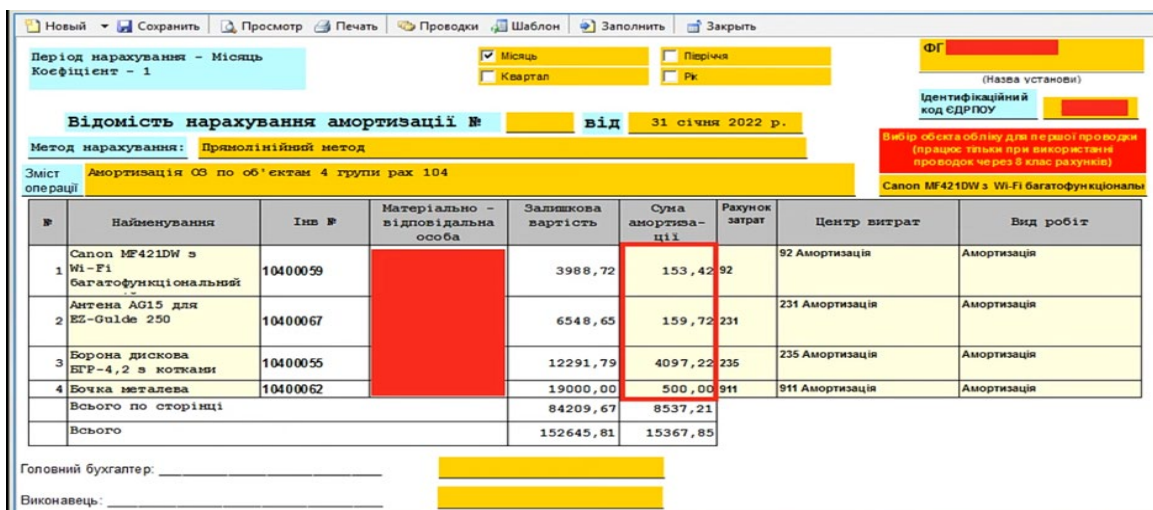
Новый ▾ Сохранить | Просмотр Печать | Проводки Шаблон | Заполнить | Закрыть

Період нарахування - Місяць
Коефіцієнт - 1

☑ Місяць ☐ Півріччя
☐ Квартал ☐ Рік

ФГ

(Назва установи)

Ідентифікаційний код ЄДРПОУ

Відомість нарахування амортизації № від 31 січня 2022 р.

Вибір об'єкта обліку для першої проводки (працює тільки при використанні проводок через 8 клас рахунків)

Метод нарахування: Прямолінійний метод

Зміст операції Амортизація ОЗ по об'єктам 4 групи рах 104

Canon MF421DW з Wi-Fi багатофункціональ

| № | Найменування | Інв № | Матеріально - відповідальна особа | Залишкова вартість | Сума амортиза-ції | Рахунок затрат | Центр витрат | Вид робіт |
|---|---|---|---|---|---|---|---|---|
| 1 | Canon MF421DW з Wi-Fi багатофункціональний | 10400059 | | 3988,72 | 153,42 | 92 | 92 Амортизація | Амортизація |
| 2 | Антена AG15 для EZ-Gulde 250 | 10400067 | | 6548,65 | 159,72 | 231 | 231 Амортизація | Амортизація |
| 3 | Борона дискова БГР-4,2 з котками | 10400055 | | 12291,79 | 4097,22 | 235 | 235 Амортизація | Амортизація |
| 4 | Бочка металева | 10400062 | | 19000,00 | 500,00 | 911 | 911 Амортизація | Амортизація |
| | Всього по сторінці | | | 84209,67 | 8537,21 | | | |
| | Всього | | | 152645,81 | 15367,85 | | | |

Головний бухгалтер: ____________________

Виконавець: ____________________